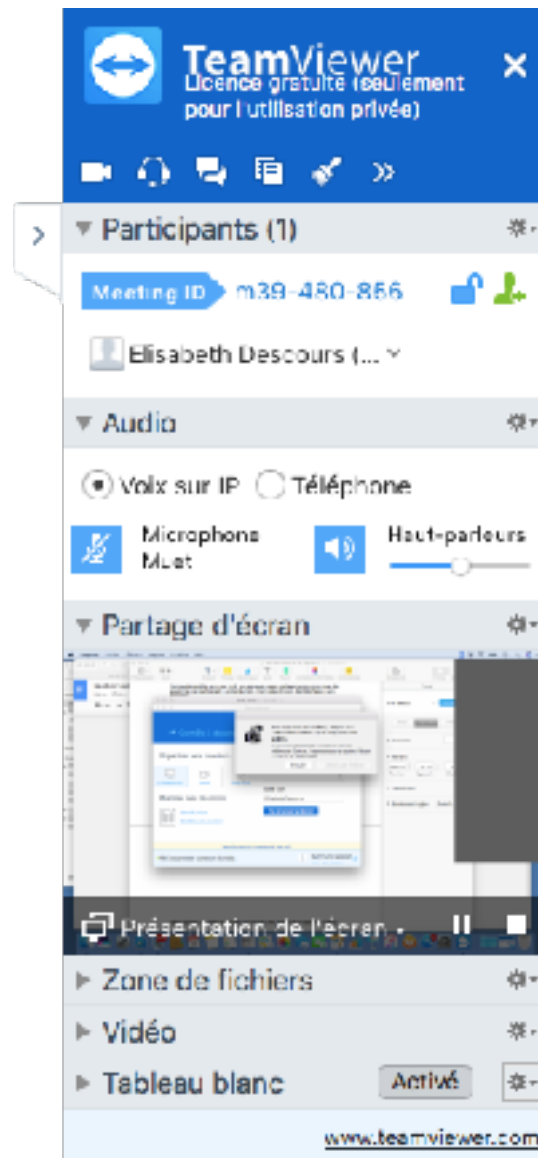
TeamViewer
Licence gratuite (seulement pour l'utilisation privée)

Participants (1)

Meeting ID m39-480-866

Elisabeth Descours (...

Audio

Voix sur IP Téléphone

Microphone Muet

Haut-parleurs

Partage d'écran

Présentation de l'écran

Zone de fichiers

Vidéo

Tableau blanc Activé

www.teamviewer.com